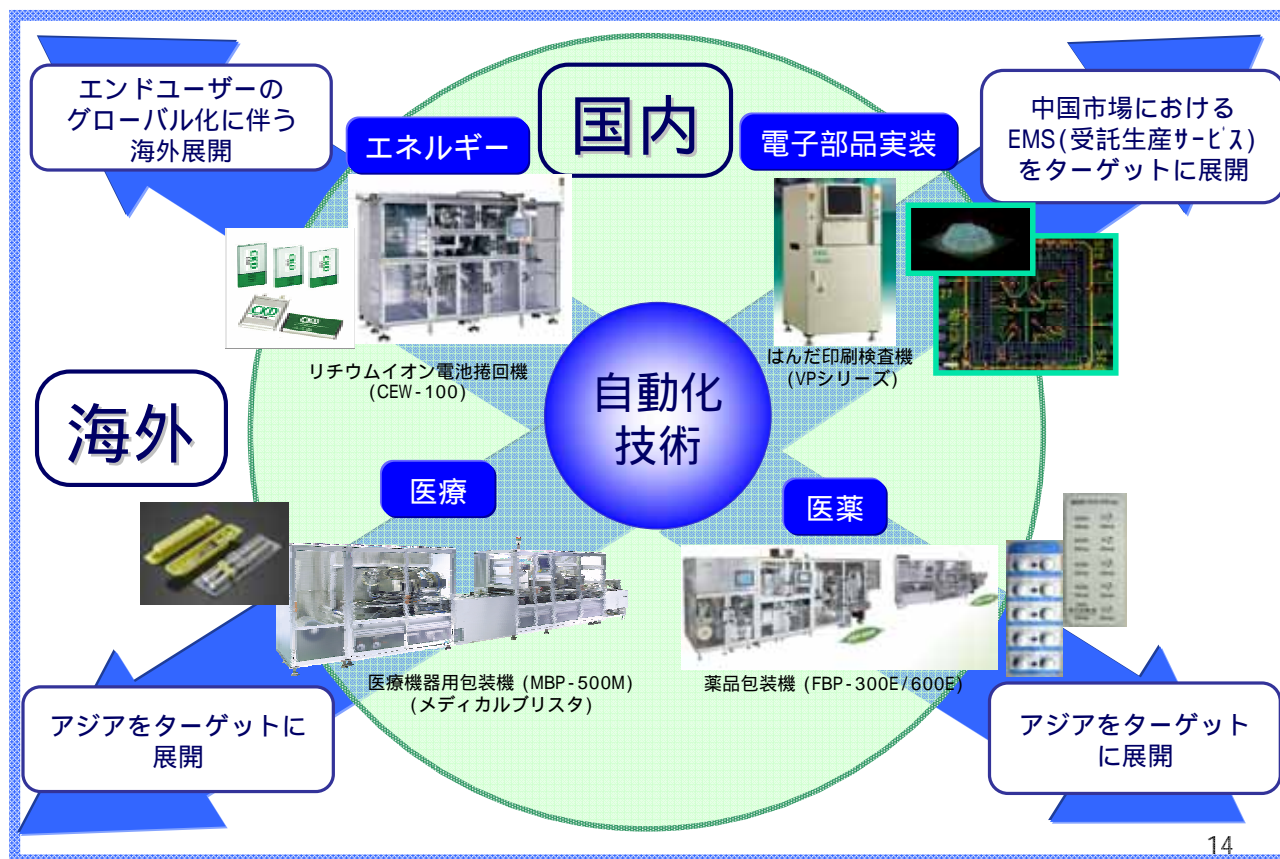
エンドユーザーの
グローバル化に伴う
海外展開

国内

中国市場における
EMS(受託生産ｻｰﾋﾞｽ)
をターゲットに展開

エネルギー

電子部品実装

リチウムイオン電池捲回機
(CEW-100)

自動化
技術

はんだ印刷検査機
(VPシリーズ)

海外

医療

医薬

医療機器用包装機 (MBP-500M)
(メディカルブリスタ)

薬品包装機 (FBP-300E/600E)

アジアをターゲットに
展開

アジアをターゲット
に展開

14